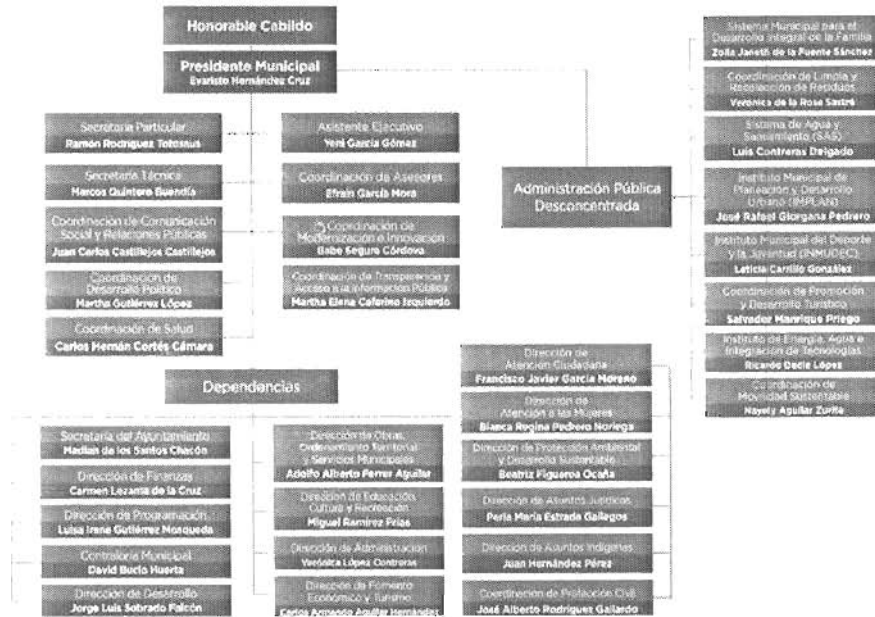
Honorable Cabildo

Presidente Municipal
Evaristo Hernández Cruz

Secretaría Particular
Ramón Rodríguez Toledano

Secretaría Técnica
Marcos Quintero Buendía

Coordinación de Comunicación Social y Relaciones Públicas
Juan Carlos Castillejos Castillejos

Coordinación de Desarrollo Político
Martha Gutiérrez López

Coordinación de Salud
Carlos Hernán Cortés Cámara

Asistente Ejecutivo
Yeni García Gómez

Coordinación de Asesores
Efraín García Mora

Coordinación de Modernización e Innovación
Babe Segura Córdova

Coordinación de Transparencia y Acceso a la Información Pública
Martha Elena Ceferino Izquierdo

Administración Pública Desconcentrada

Sistema Municipal para el Desarrollo Integral de la Familia
Zoila Janeth de la Fuente Sánchez

Coordinación de Limpia y Recolección de Residuos
Verónica de la Rosa Santré

Sistema de Agua y Saneamiento (SAS)
Luis Contreras Delgado

Instituto Municipal de Planeación y Desarrollo Urbano (IMPLAN)
José Rafael Giorgana Pedrero

Instituto Municipal del Deporte y la Juventud (INMUDEC)
Leticia Carrillo González

Coordinación de Promoción y Desarrollo Turístico
Salvador Manrique Priego

Instituto de Energía, Agua e Integración de Tecnologías
Ricardo Dacle López

Coordinación de Movilidad Sustentable
Nayely Aguilar Zurita

Dependencias

Secretaría del Ayuntamiento
Madián de los Santos Chacón

Dirección de Finanzas
Carmen Lezama de la Cruz

Dirección de Programación
Luisa Irene Gutiérrez Mosqueda

Contraloría Municipal
David Bucio Huerta

Dirección de Desarrollo
Jorge Luis Sobrado Falcón

Dirección de Obras, Ordenamiento Territorial y Servicios Municipales
Adolfo Alberto Ferrer Aguilar

Dirección de Educación, Cultura y Recreación
Miguel Ramírez Frías

Dirección de Administración
Verónica López Contreras

Dirección de Fomento Económico y Turismo
Carlos Armando Aguilar Hernández

Dirección de Atención Ciudadana
Francisco Javier García Moreno

Dirección de Atención a las Mujeres
Blanca Regina Pedrero Noriega

Dirección de Protección Ambiental y Desarrollo Sustentable
Beatriz Figueroa Ocaña

Dirección de Asuntos Jurídicos
Perla María Estrada Gallegos

Dirección de Asuntos Indígenas
Juan Hernández Pérez

Coordinación de Protección Civil
José Alberto Rodríguez Gallardo